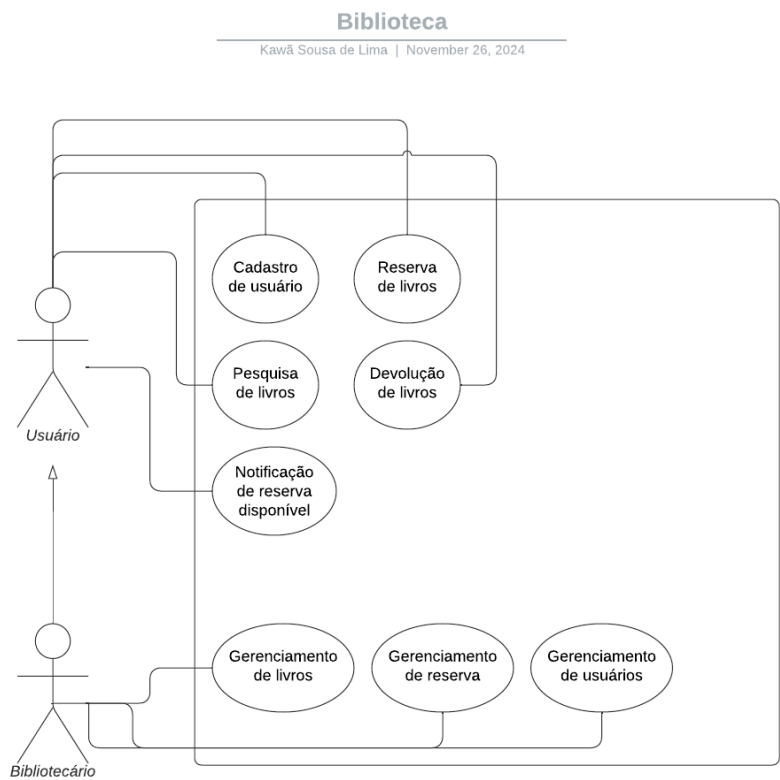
Biblioteca

Kawã Sousa de Lima | November 26, 2024

Cadastro de usuário

Reserva de livros

Pesquisa de livros

Devolução de livros

Usuário

Notificação de reserva disponível

Gerenciamento de livros

Gerenciamento de reserva

Gerenciamento de usuários

Bibliotecário